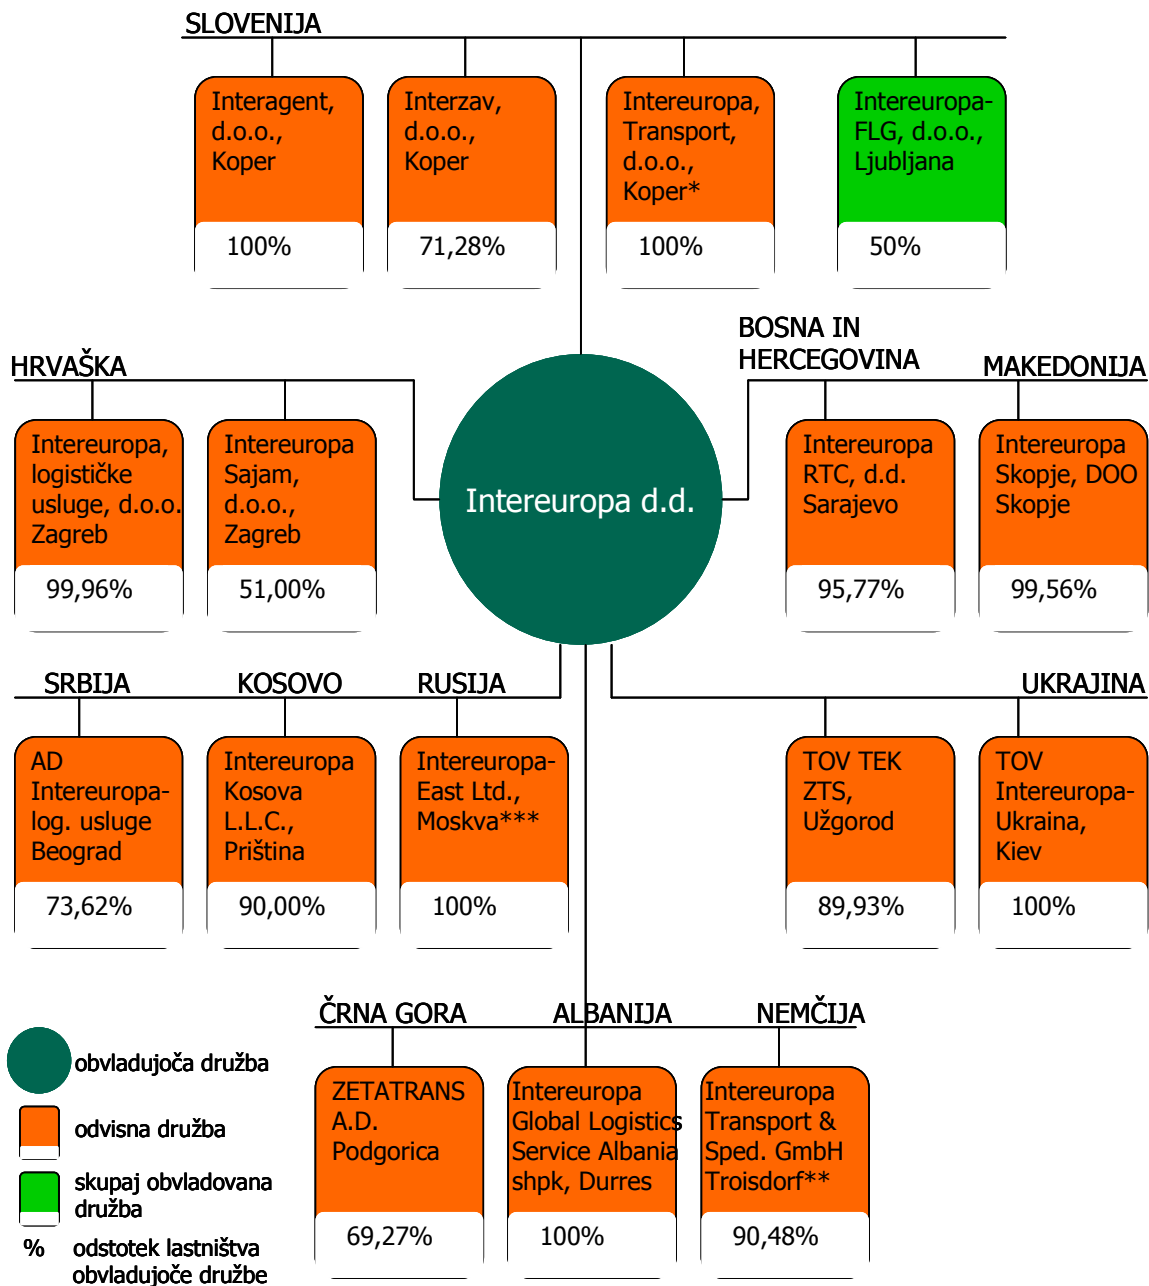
SLOVENIJA

Interagent, d.o.o., Koper
100%

Interzav, d.o.o., Koper
71,28%

Intereuropa, Transport, d.o.o., Koper*
100%

Intereuropa-FLG, d.o.o., Ljubljana
50%

HRVAŠKA

Intereuropa, logističke usluge, d.o.o. Zagreb
99,96%

Intereuropa Sajam, d.o.o., Zagreb
51,00%

Intereuropa d.d.

BOSNA IN HERCEGOVINA

Intereuropa RTC, d.d. Sarajevo
95,77%

MAKEDONIJA

Intereuropa Skopje, DOO Skopje
99,56%

SRBIJA

AD Intereuropa-log. usluge Beograd
73,62%

KOSOVO

Intereuropa Kosova L.L.C., Priština
90,00%

RUSIJA

Intereuropa-East Ltd., Moskva***
100%

UKRAJINA

TOV TEK ZTS, Užgorod
89,93%

TOV Intereuropa-Ukraina, Kiev
100%

ČRNA GORA

ZETATRANS A.D. Podgorica
69,27%

ALBANIJA

Intereuropa Global Logistics Service Albania shpk, Durres
100%

NEMČIJA

Intereuropa Transport & Sped. GmbH Troisdorf**
90,48%

obvladujoča družba
odvisna družba
skupaj obvladovana družba
% odstotek lastništva obvladujoče družbe